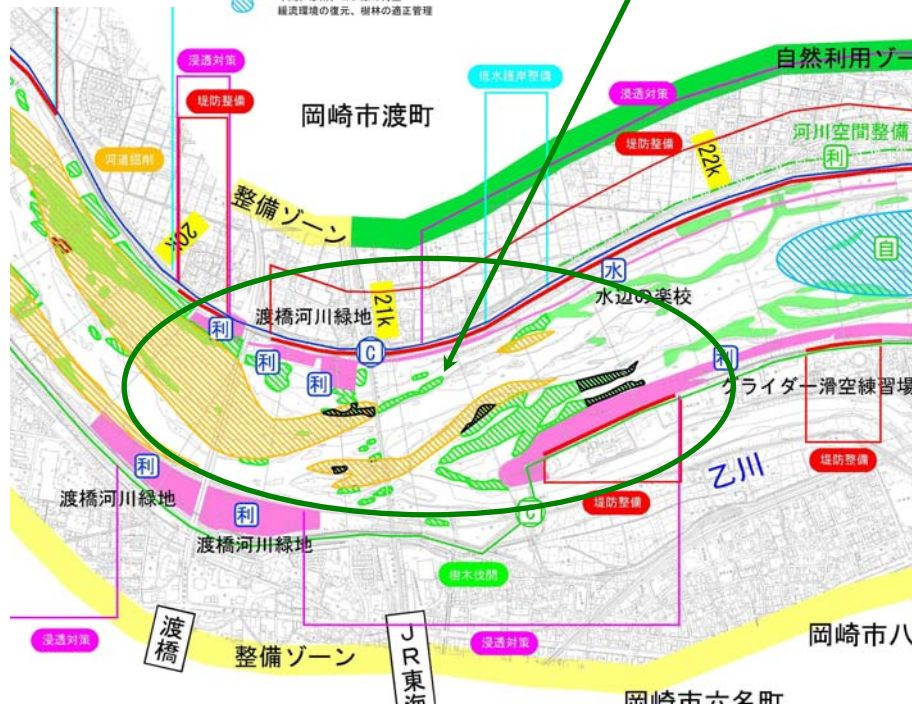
礫河原の再生、樹林の適正管理

浸透対策

堤防整備

岡崎市渡町

低水護岸整備

浸透対策

自然利用ゾー

堤防整備

河川空間整備

22k

利

河道掘削

整備ゾーン

20k

21k

水

水辺の楽校

自

渡橋河川緑地

利

利

利

C

利

グライダー滑空練習場

利

乙川

堤防整備

渡橋河川緑地

利

堤防整備

C

渡橋河川緑地

樹木伐閉

浸透対策

渡橋

整備ゾーン

JR東海

浸透対策

岡崎市八

岡崎市六名町